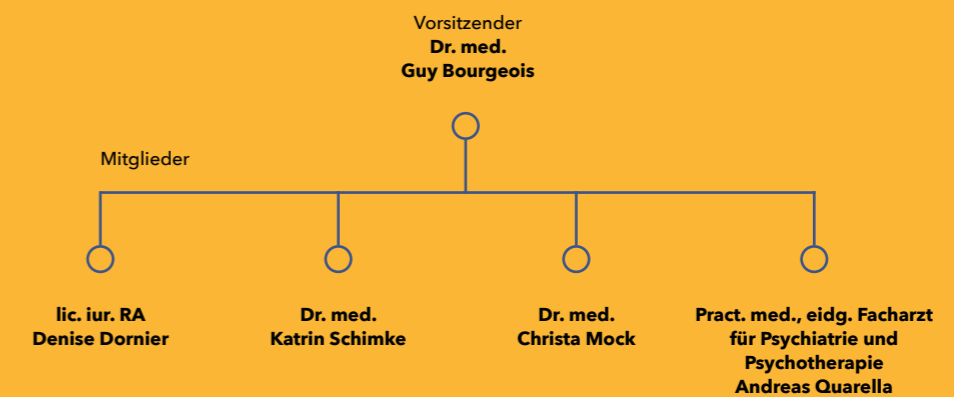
Vorsitzender
Dr. med.
Guy Bourgeois

Mitglieder

lic. iur. RA
Denise Dornier

Dr. med.
Katrin Schimke

Dr. med.
Christa Mock

Pract. med., eidg. Facharzt
für Psychiatrie und
Psychotherapie
Andreas Quarella